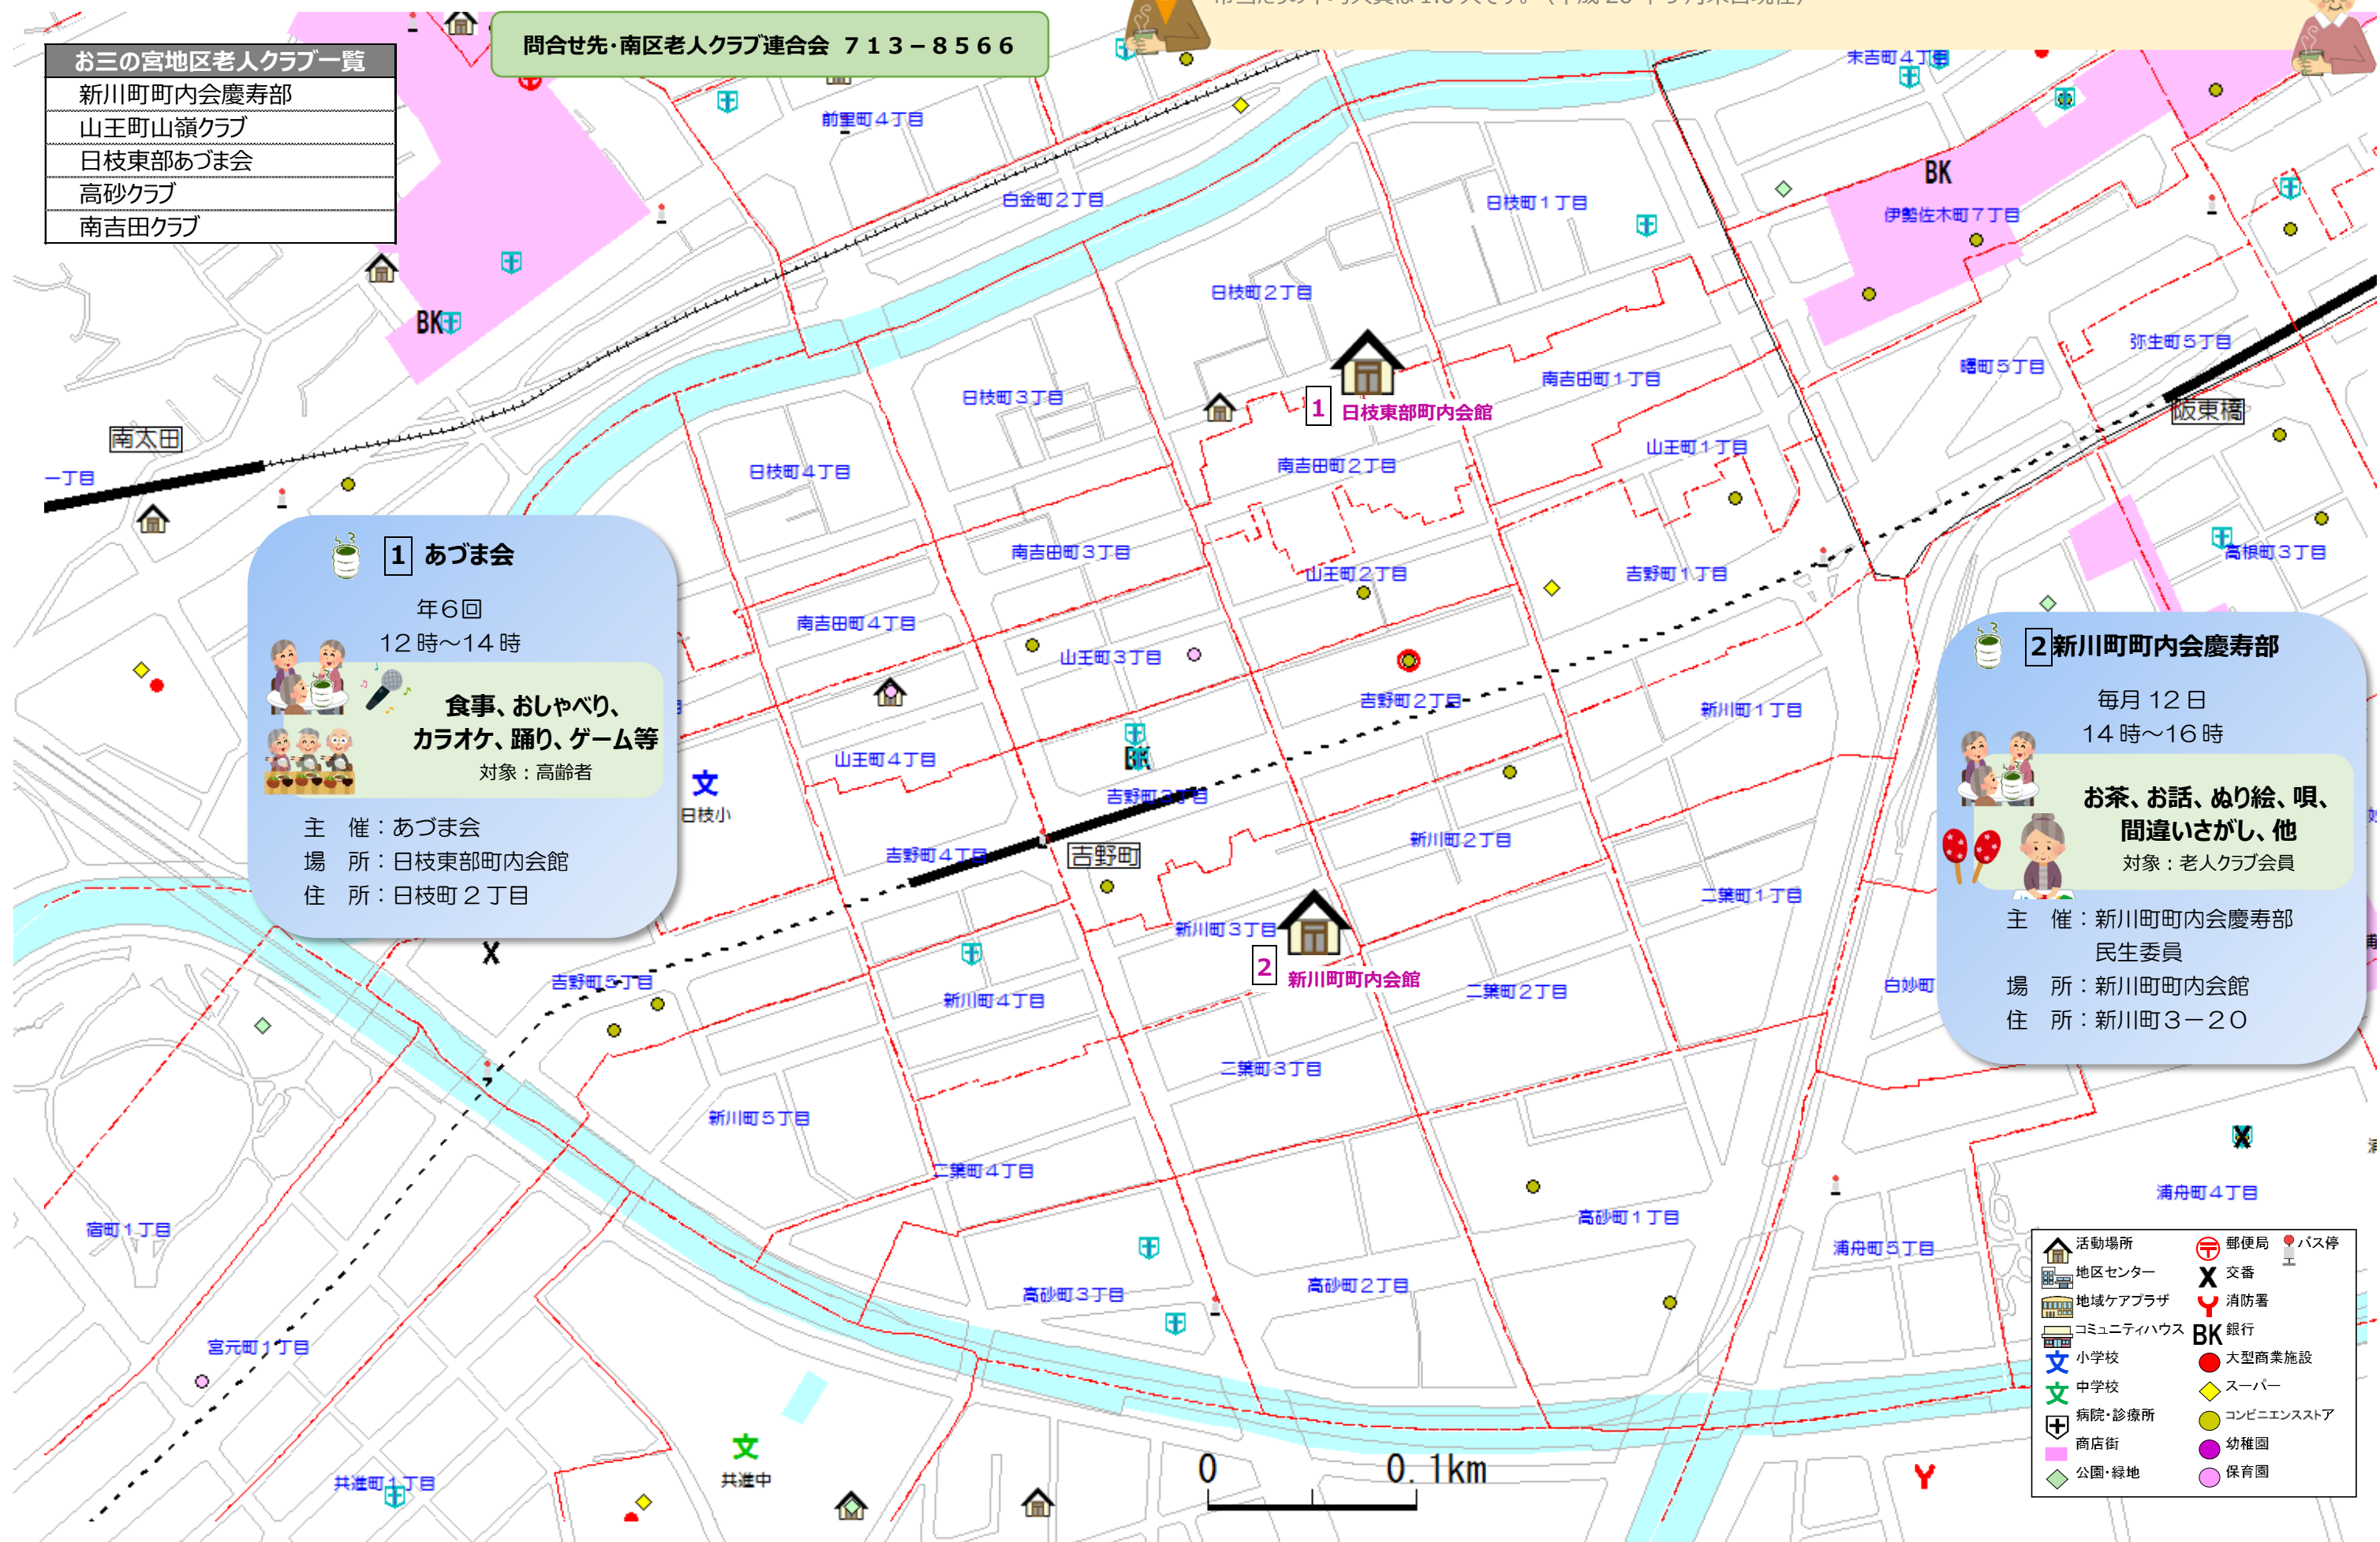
お三の宮地区老人クラブ一覧
新川町町内会慶寿部
山王町山領クラブ
日枝東部あづま会
高砂クラブ
南吉田クラブ

問合せ先・南区老人クラブ連合会 713－8566

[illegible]

前里町4丁目
白金町2丁目
日枝町1丁目
末吉町4丁目
伊勢佐木町7丁目
日枝町2丁目
日枝町3丁目
日枝町4丁目
南吉田町1丁目
1 日枝東部町内会館
南吉田町2丁目
山王町1丁目
弥生町5丁目
曙町5丁目
阪東橋
南太田
一丁目
南吉田町3丁目
山王町2丁目
吉野町1丁目
高根町3丁目
南吉田町4丁目
山王町3丁目
吉野町2丁目
新川町1丁目
山王町4丁目
吉野町3丁目
日枝小
吉野町4丁目
吉野町
新川町2丁目
二葉町1丁目
新川町3丁目
2 新川町町内会館
二葉町2丁目
白妙町
吉野町5丁目
新川町4丁目
二葉町3丁目
新川町5丁目
二葉町4丁目
高砂町1丁目
浦舟町4丁目
浦舟町5丁目
宿町1丁目
高砂町3丁目
高砂町2丁目
宮元町1丁目
共進町1丁目
共進中
0 0.1km

1 あづま会
年6回
12時～14時
食事、おしゃべり、カラオケ、踊り、ゲーム等
対象：高齢者
主 催：あづま会
場 所：日枝東部町内会館
住 所：日枝町2丁目

2 新川町町内会慶寿部
毎月12日
14時～16時
お茶、お話、ぬり絵、唄、間違いさがし、他
対象：老人クラブ会員
主 催：新川町町内会慶寿部
民生委員
場 所：新川町町内会館
住 所：新川町3－20

活動場所
地区センター
地域ケアプラザ
コミュニティハウス
小学校
中学校
病院・診療所
商店街
公園・緑地
郵便局
バス停
交番
消防署
BK 銀行
大型商業施設
スーパー
コンビニエンスストア
幼稚園
保育園